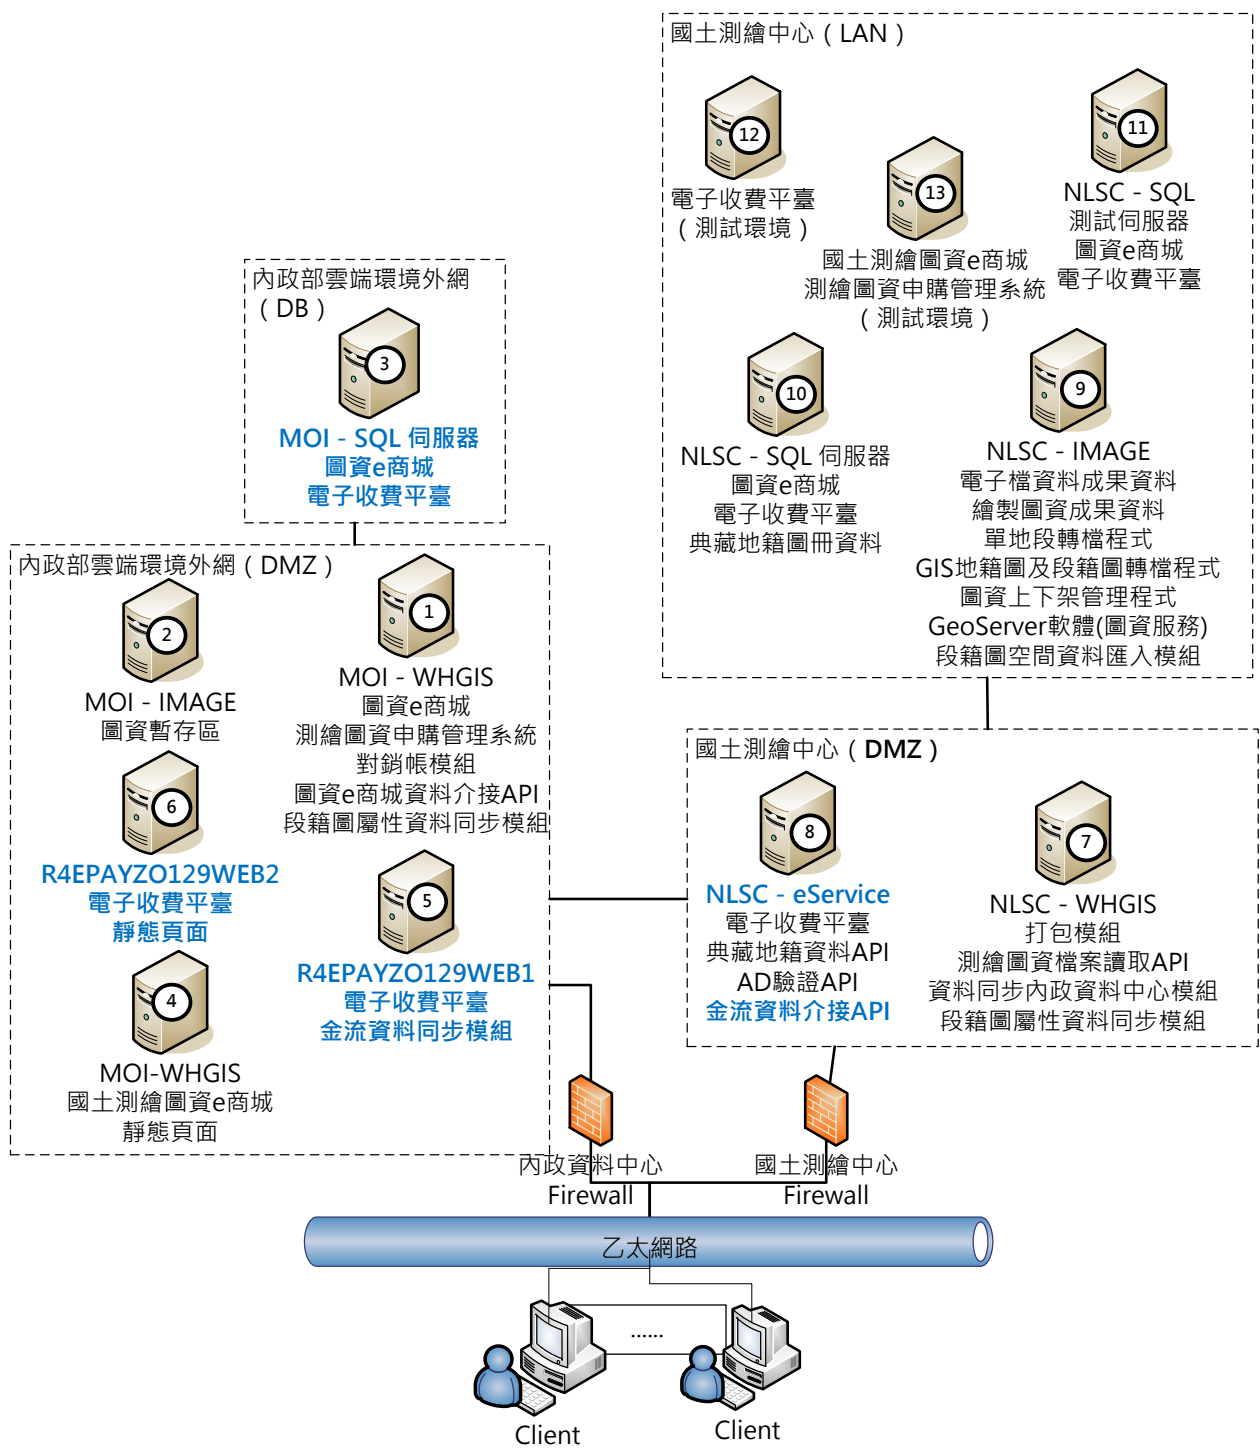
國土測繪中心（LAN）

12
電子收費平臺
（測試環境）

13
國土測繪圖資e商城
測繪圖資申購管理系統
（測試環境）

11
NLSC - SQL
測試伺服器
圖資e商城
電子收費平臺

10
NLSC - SQL 伺服器
圖資e商城
電子收費平臺
典藏地籍圖冊資料

9
NLSC - IMAGE
電子檔資料成果資料
繪製圖資成果資料
單地段轉檔程式
GIS地籍圖及段籍圖轉檔程式
圖資上下架管理程式
GeoServer軟體(圖資服務)
段籍圖空間資料匯入模組

內政部雲端環境外網
（DB）

3
MOI - SQL 伺服器
圖資e商城
電子收費平臺

內政部雲端環境外網（DMZ）

2
MOI - IMAGE
圖資暫存區

1
MOI - WHGIS
圖資e商城
測繪圖資申購管理系統
對銷帳模組
圖資e商城資料介接API
段籍圖屬性資料同步模組

6
R4EPAYZO129WEB2
電子收費平臺
靜態頁面

5
R4EPAYZO129WEB1
電子收費平臺
金流資料同步模組

4
MOI-WHGIS
國土測繪圖資e商城
靜態頁面

國土測繪中心（DMZ）

8
NLSC - eService
電子收費平臺
典藏地籍資料API
AD驗證API
金流資料介接API

7
NLSC - WHGIS
打包模組
測繪圖資檔案讀取API
資料同步內政資料中心模組
段籍圖屬性資料同步模組

內政資料中心
Firewall

國土測繪中心
Firewall

乙太網路

......

Client

Client